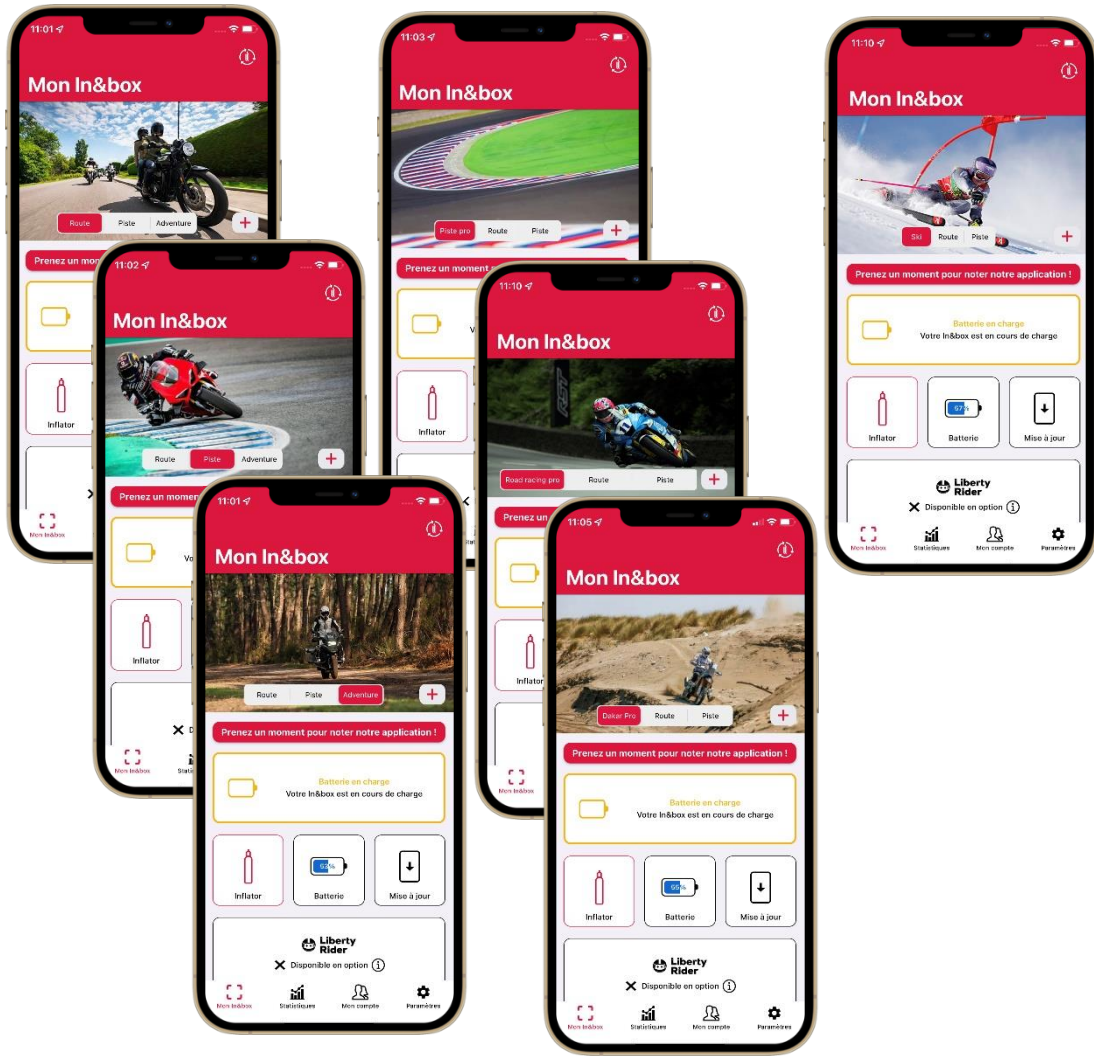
11:01
Mon In&box
Route Piste Adventure +
Prenez un moment
Inflator
Mon In&box

11:02
Mon In&box
Route Piste Adventure +
Prenez un moment
Inflator
Mon In&box

11:03
Mon In&box
Piste pro Route Piste +
Prenez un moment
Inflator

11:10
Mon In&box
Road racing pro Route Piste +
Prenez un
Inflator
Mon In&box

11:10
Mon In&box
Ski Route Piste +
Prenez un moment pour noter notre application !
Batterie en charge
Votre In&box est en cours de charge
Inflator
57%
Batterie
Mise à jour
Liberty Rider
Disponible en option
Mon In&box Statistiques Mon compte Paramètres

11:01
Mon In&box
Route Piste Adventure +
Prenez un moment pour noter notre application !
Batterie en charge
Votre In&box est en cours de charge
Inflator
Batterie
Mise à jour
Liberty Rider
Disponible en option
Mon In&box Statistiques Mon compte Paramètres

11:05
Mon In&box
Dakar Pro Route Piste +
Prenez un moment pour noter notre application !
Batterie en charge
Votre In&box est en cours de charge
Inflator
Batterie
Mise à jour
Liberty Rider
Disponible en option
Mon In&box Statistiques Mon compte Paramètres